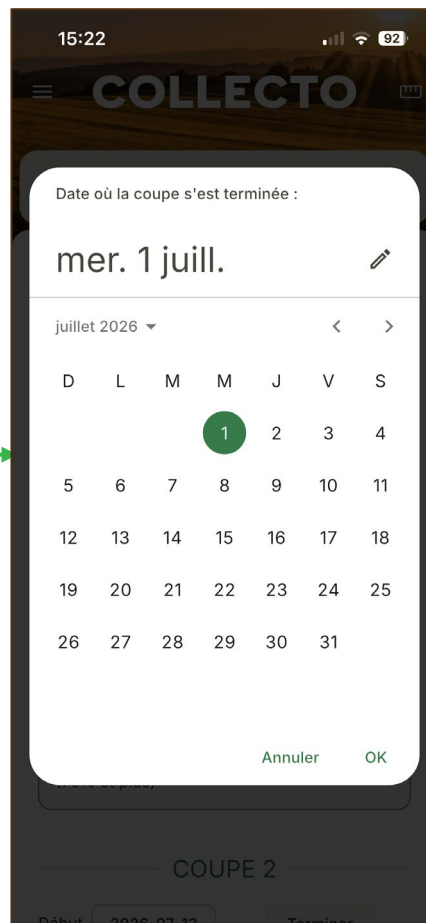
15:22

92

COLLECTO

Date où la coupe s'est terminée :

mer. 1 juill.

juillet 2026

| D | L | M | M | J | V | S |
|---|---|---|---|---|---|---|
| | | | 1 | 2 | 3 | 4 |
| 5 | 6 | 7 | 8 | 9 | 10 | 11 |
| 12 | 13 | 14 | 15 | 16 | 17 | 18 |
| 19 | 20 | 21 | 22 | 23 | 24 | 25 |
| 26 | 27 | 28 | 29 | 30 | 31 | |

Annuler OK

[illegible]

COUPE 2

Début 2026-07-12 Terminer